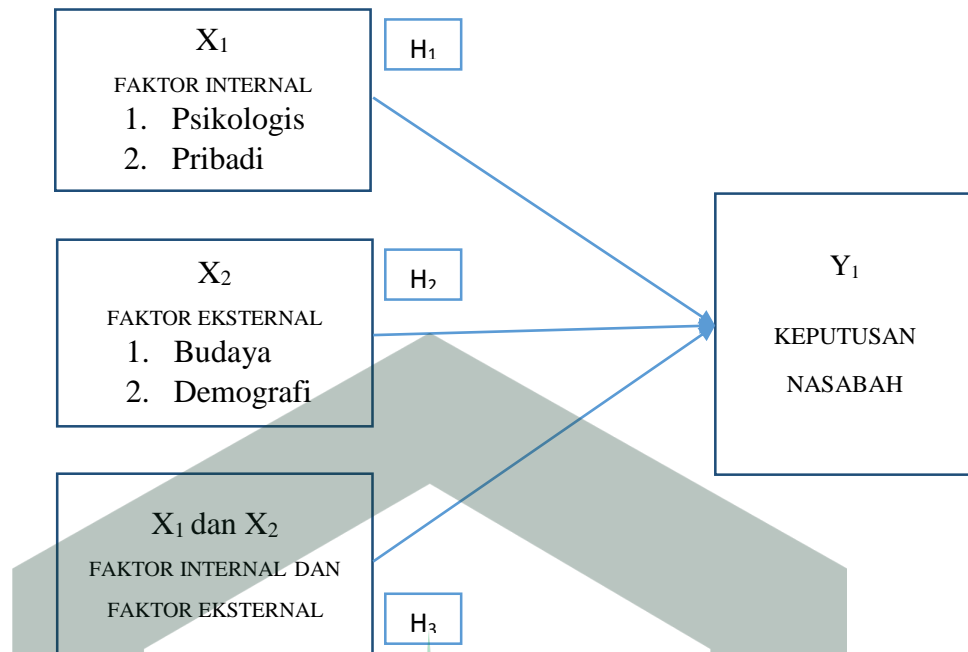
$X_1$

FAKTOR INTERNAL

1. Psikologis
2. Pribadi

$H_1$

$X_2$

FAKTOR EKSTERNAL

1. Budaya
2. Demografi

$H_2$

$Y_1$

KEPUTUSAN

NASABAH

$X_1$ dan $X_2$

FAKTOR INTERNAL DAN

FAKTOR EKSTERNAL

$H_3$